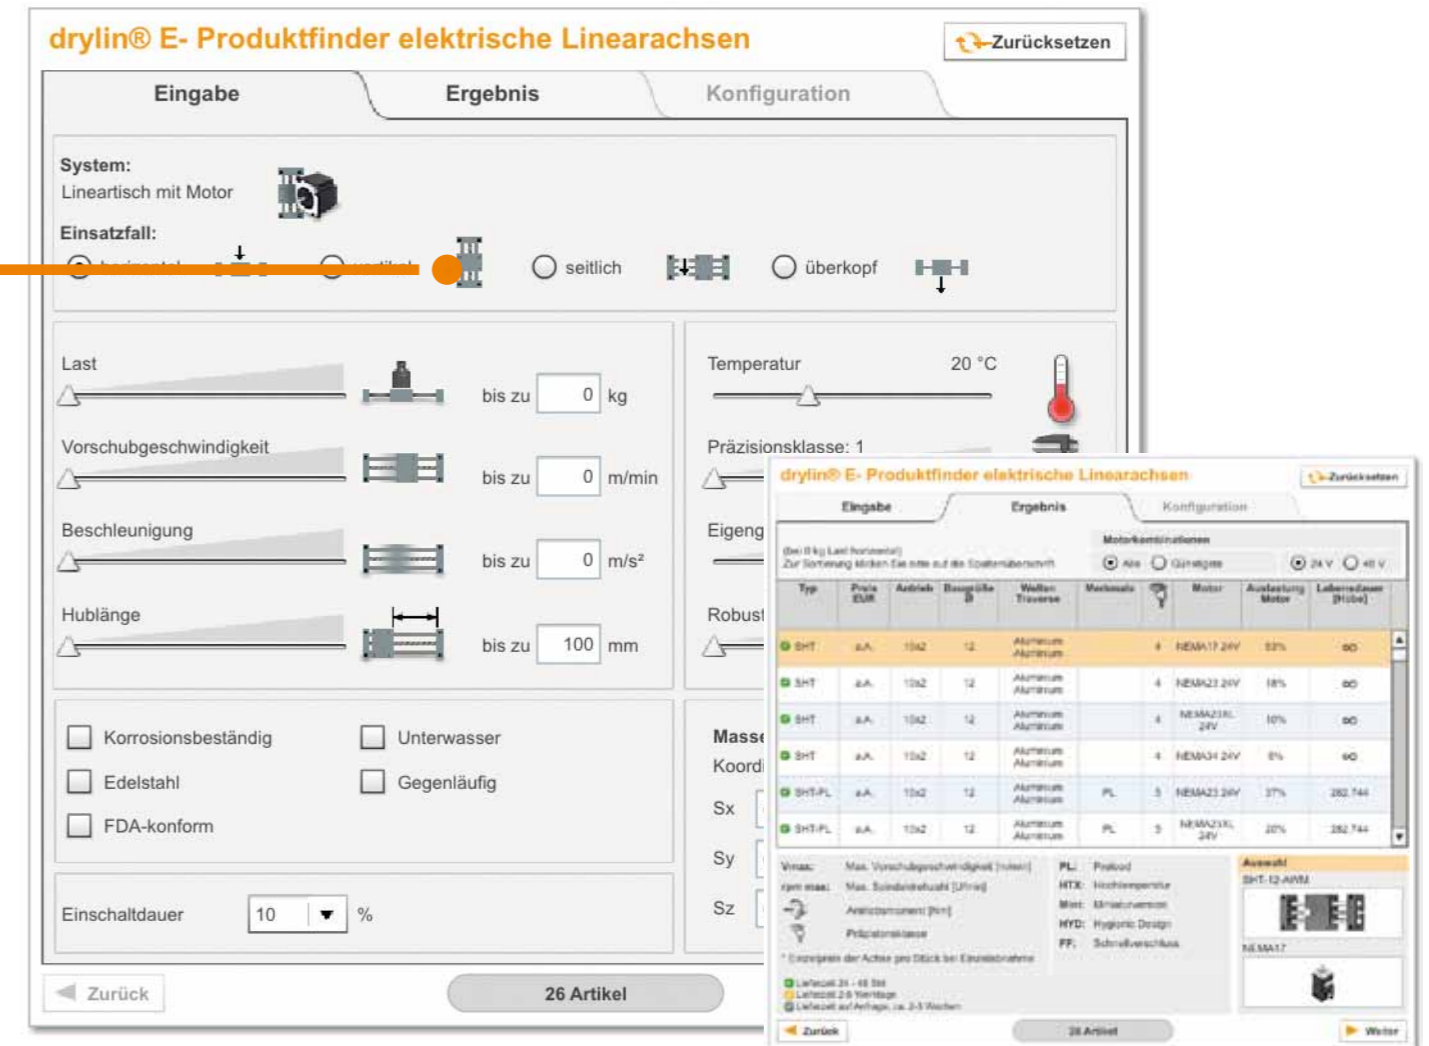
drylin® E- Produktfinder elektrische Linearachsen

Zurücksetzen

Eingabe | Ergebnis | Konfiguration

System:
Lineartisch mit Motor

Einsatzfall:
horizontal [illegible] vertikal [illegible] seitlich überkopf

Last bis zu 0 kg

Vorschubgeschwindigkeit bis zu 0 m/min

Beschleunigung bis zu 0 m/s²

Hublänge bis zu 100 mm

Temperatur 20 °C

Präzisionsklasse: 1

Eigeng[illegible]

Robust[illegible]

Korrosionsbeständig
Unterwasser
Edelstahl
Gegenläufig
FDA-konform

Masse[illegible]
Koordi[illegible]
Sx
Sy
Sz

Einschaltdauer 10 %

Zurück

26 Artikel

drylin® E- Produktfinder elektrische Linearachsen

Zurücksetzen

Eingabe | Ergebnis | Konfiguration

Motorkombinationen

Alle Günstigste 24 V 48 V

| Typ | Preis EUR | Antrieb | Baugröße | Wellen Traverse | Merkmale | | Motor | Auslastung Motor | Lebensdauer [Hübe] |
|---|---|---|---|---|---|---|---|---|---|
| SHT | a.A. | 10x2 | 12 | Aluminium Aluminium | | 4 | NEMA17 24V | 53% | ∞ |
| SHT | a.A. | 10x2 | 12 | Aluminium Aluminium | | 4 | NEMA23 24V | 18% | ∞ |
| SHT | a.A. | 10x2 | 12 | Aluminium Aluminium | | 4 | NEMA23XL 24V | 10% | ∞ |
| SHT | a.A. | 10x2 | 12 | Aluminium Aluminium | | 4 | NEMA34 24V | 6% | ∞ |
| SHT-PL | a.A. | 10x2 | 12 | Aluminium Aluminium | PL | 5 | NEMA23 24V | 37% | 282 744 |
| SHT-PL | a.A. | 10x2 | 12 | Aluminium Aluminium | PL | 5 | NEMA23XL 24V | 20% | 282 744 |

Auswahl
SHT-12-AWM
NEMA17

Zurück

26 Artikel

Weiter